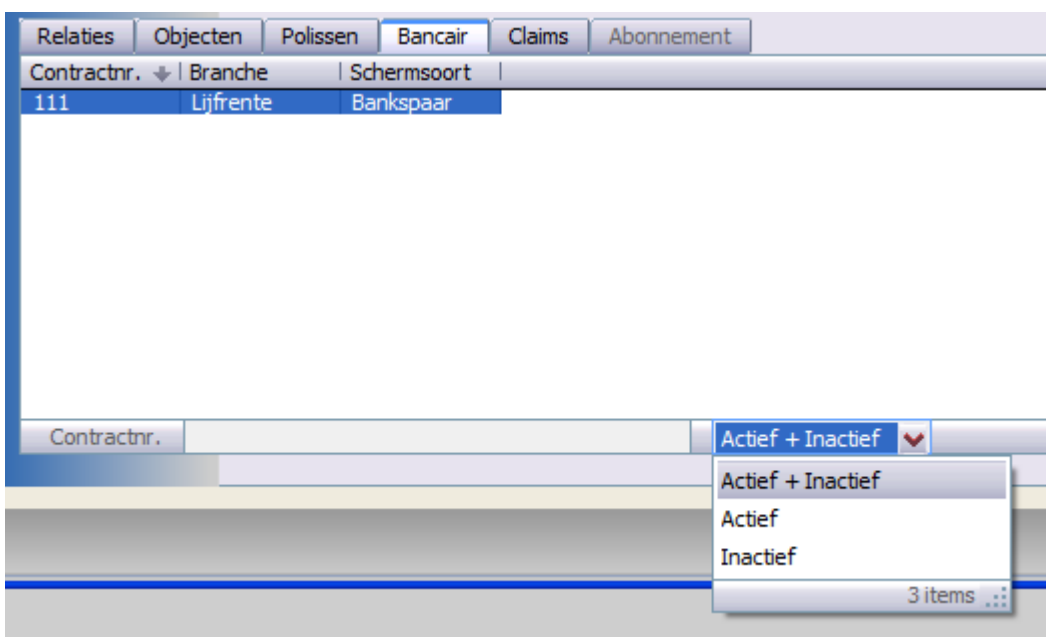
Relaties | Objecten | Polissen | Bancair | Claims | Abonnement

| Contractnr. | Branche | Schermsoort |
|---|---|---|
| 111 | Lijfrente | Bankspaar |

Contractnr.

Actief + Inactief

Actief + Inactief
Actief
Inactief
3 items